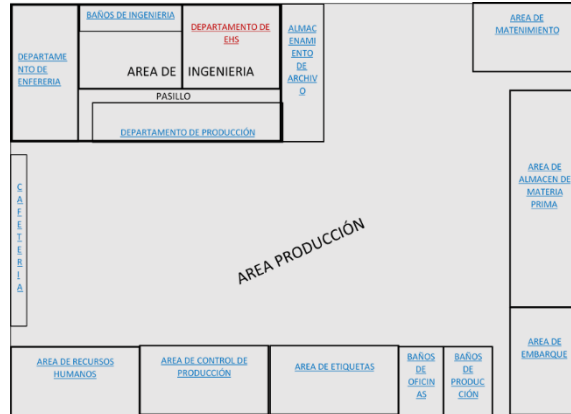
BAÑOS DE INGENIERIA

DEPARTAMENTO DE EHS

DEPARTAMENTO DE ENFERERIA

AREA DE INGENIERIA

ALMACENAMIENTO DE ARCHIVO

AREA DE MATENIMIENTO

PASILLO

DEPARTAMENTO DE PRODUCCIÓN

CAFETERIA

AREA DE ALMACEN DE MATERIA PRIMA

AREA PRODUCCIÓN

AREA DE EMBARQUE

AREA DE RECURSOS HUMANOS

AREA DE CONTROL DE PRODUCCIÓN

AREA DE ETIQUETAS

BAÑOS DE OFICINAS

BAÑOS DE PRODUCCIÓN